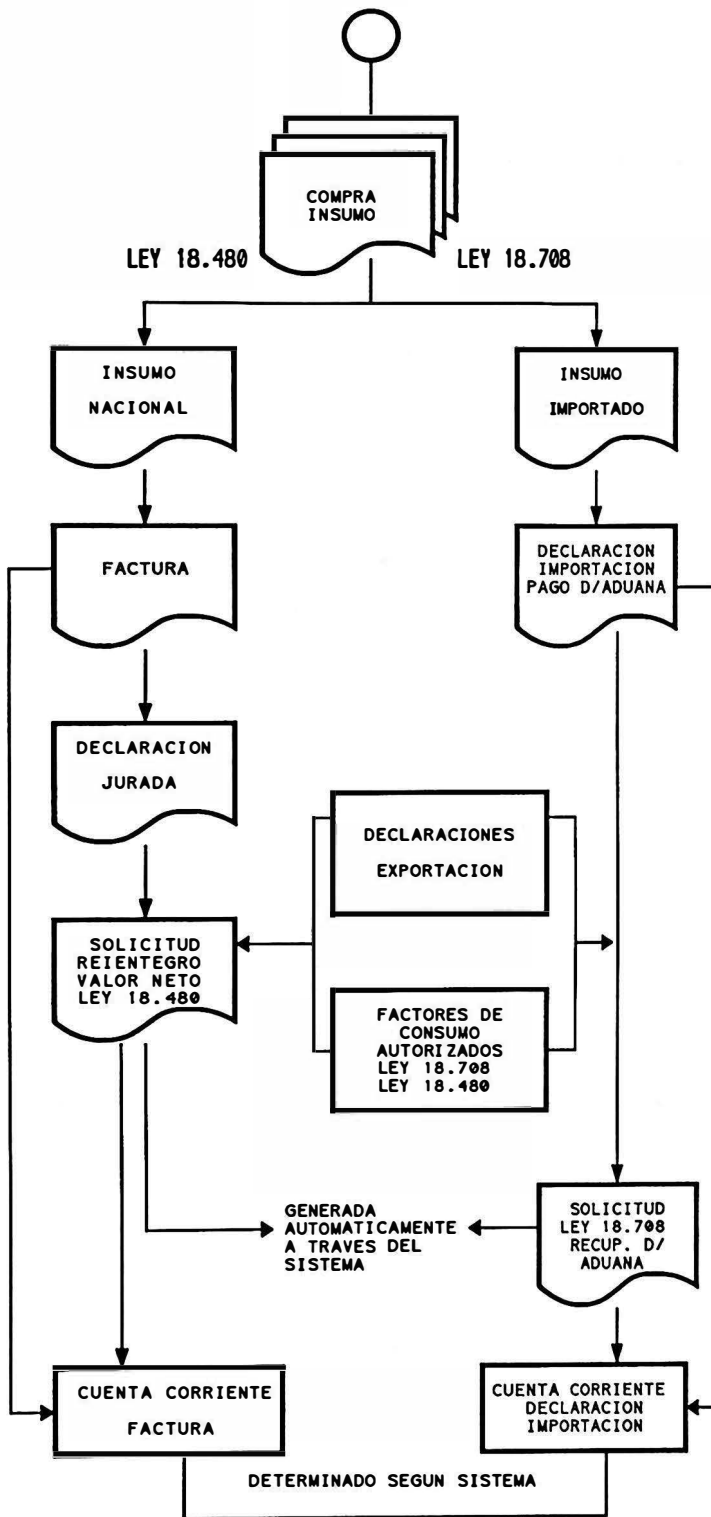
COMPRA INSUMO

LEY 18.480

LEY 18.708

INSUMO NACIONAL

INSUMO IMPORTADO

FACTURA

DECLARACION IMPORTACION PAGO D/ADUANA

DECLARACION JURADA

DECLARACIONES EXPORTACION

SOLICITUD REIENTEGRO VALOR NETO LEY 18.480

FACTORES DE CONSUMO AUTORIZADOS LEY 18.708 LEY 18.480

GENERADA AUTOMATICAMENTE A TRAVES DEL SISTEMA

SOLICITUD LEY 18.708 RECUP. D/ ADUANA

CUENTA CORRIENTE FACTURA

CUENTA CORRIENTE DECLARACION IMPORTACION

DETERMINADO SEGUN SISTEMA